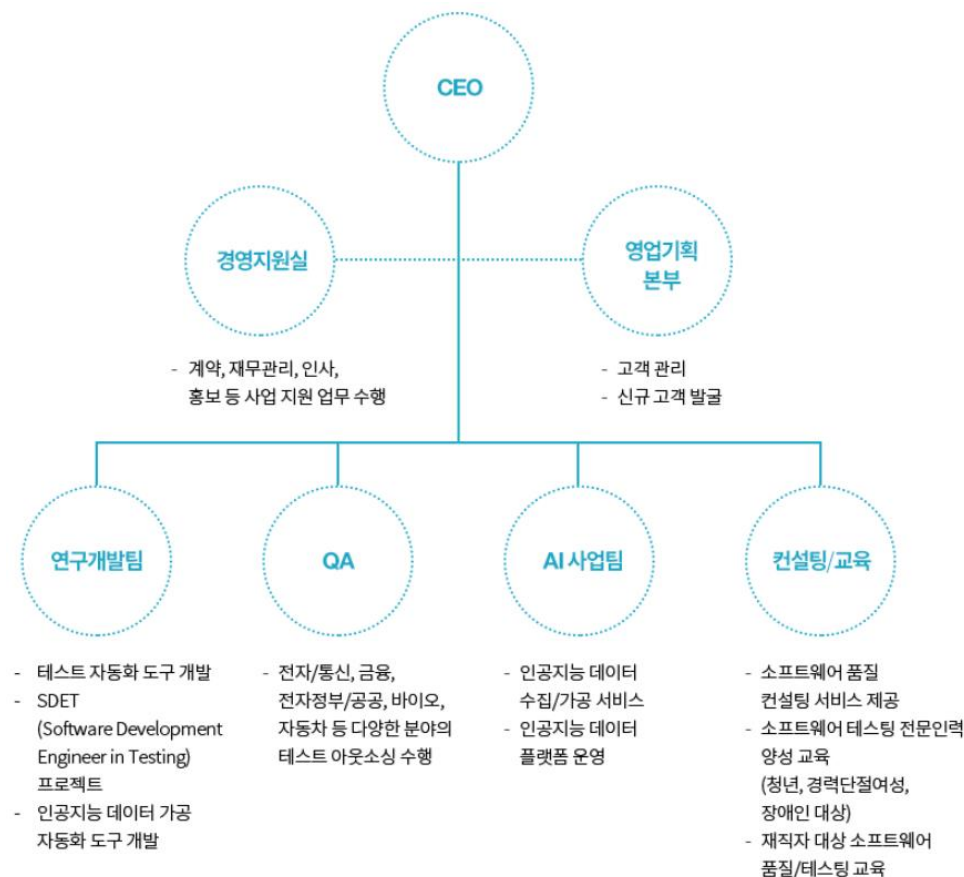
CEO

경영지원실

영업기획 본부

- 계약, 재무관리, 인사, 홍보 등 사업 지원 업무 수행

- 고객 관리
- 신규 고객 발굴

연구개발팀

QA

AI 사업팀

컨설팅/교육

- 테스트 자동화 도구 개발
- SDET (Software Development Engineer in Testing) 프로젝트
- 인공지능 데이터 가공 자동화 도구 개발

- 전자/통신, 금융, 전자정부/공공, 바이오, 자동차 등 다양한 분야의 테스트 아웃소싱 수행

- 인공지능 데이터 수집/가공 서비스
- 인공지능 데이터 플랫폼 운영

- 소프트웨어 품질 컨설팅 서비스 제공
- 소프트웨어 테스팅 전문인력 양성 교육 (청년, 경력단절여성, 장애인 대상)
- 재직자 대상 소프트웨어 품질/테스팅 교육